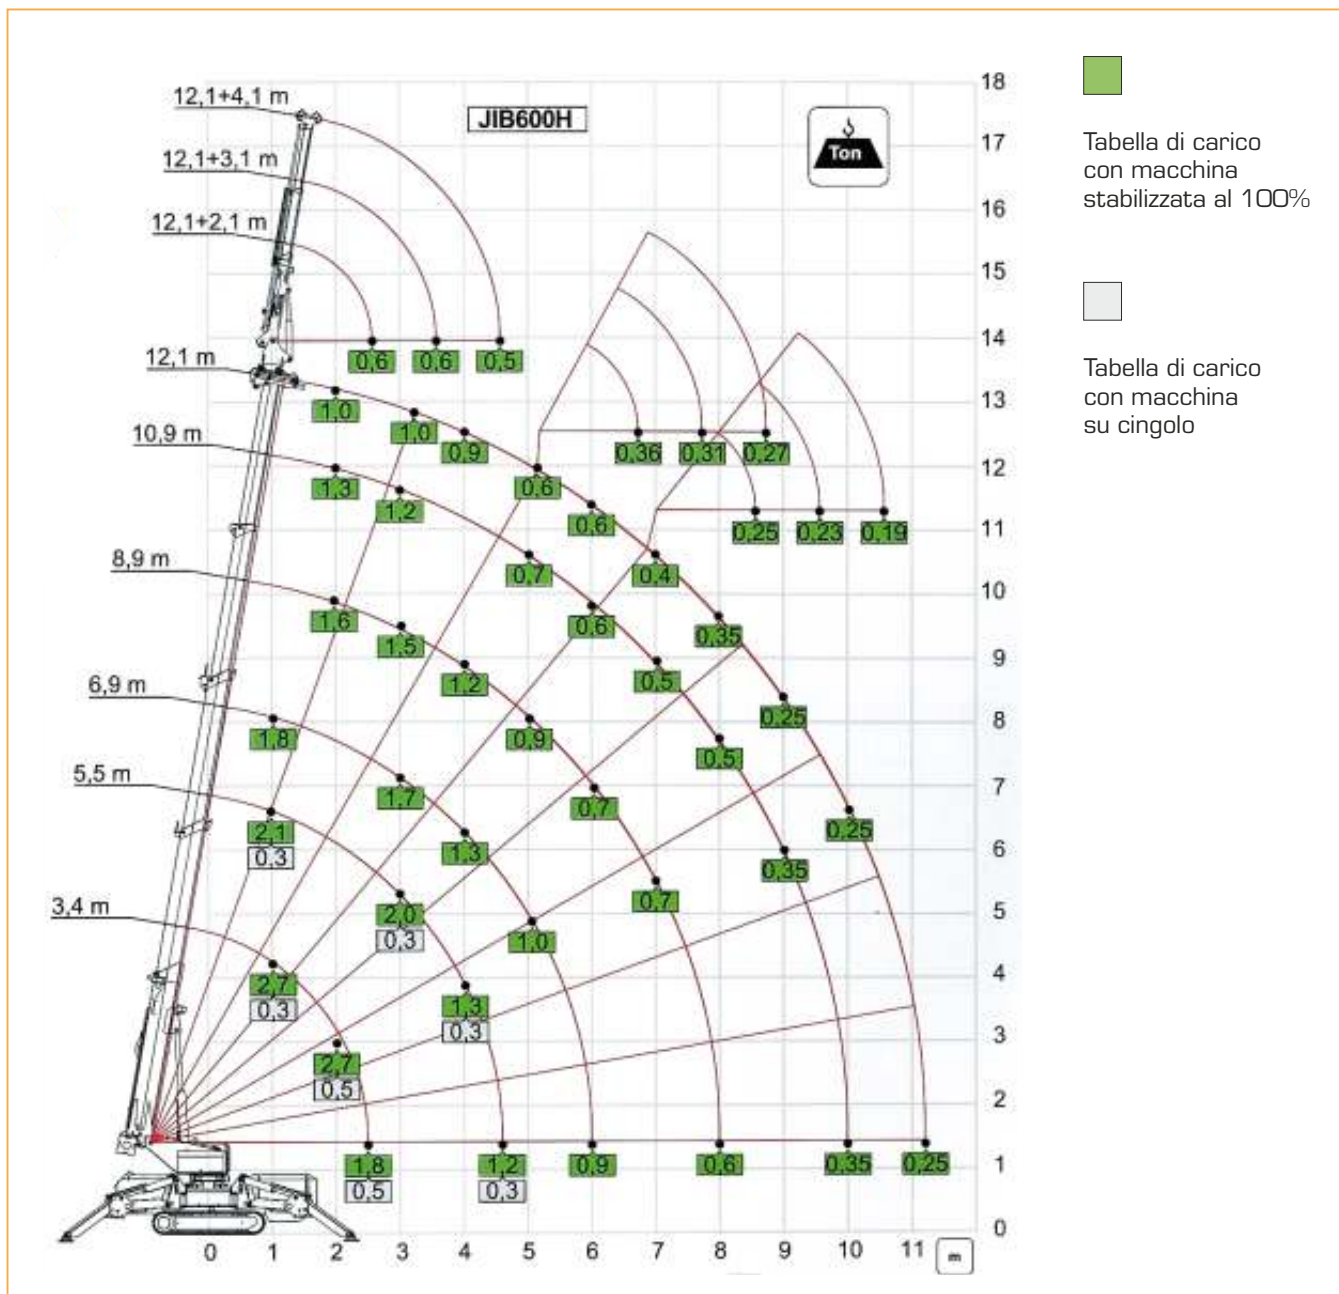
12,1+4,1 m
JIB600H
Ton
12,1+3,1 m
12,1+2,1 m
12,1 m
10,9 m
8,9 m
6,9 m
5,5 m
3,4 m

0,6 0,6 0,5
1,0
1,0
0,9
0,36 0,31 0,27
1,3
1,2
0,6
0,6
0,25 0,23 0,19
0,7
0,4
1,6
1,5
0,6
0,35
1,2
0,5
1,8
0,9
0,25
0,5
1,7
0,7
2,1
0,3
1,3
0,25
0,35
2,0
0,3
0,7
1,0
2,7
0,3
1,3
0,3
2,7
0,5
1,8
0,5
1,2
0,3
0,9
0,6
0,35
0,25

18
17
16
15
14
13
12
11
10
9
8
7
6
5
4
3
2
1
0

0 1 2 3 4 5 6 7 8 9 10 11 m

Tabella di carico con macchina stabilizzata al 100%

Tabella di carico con macchina su cingolo